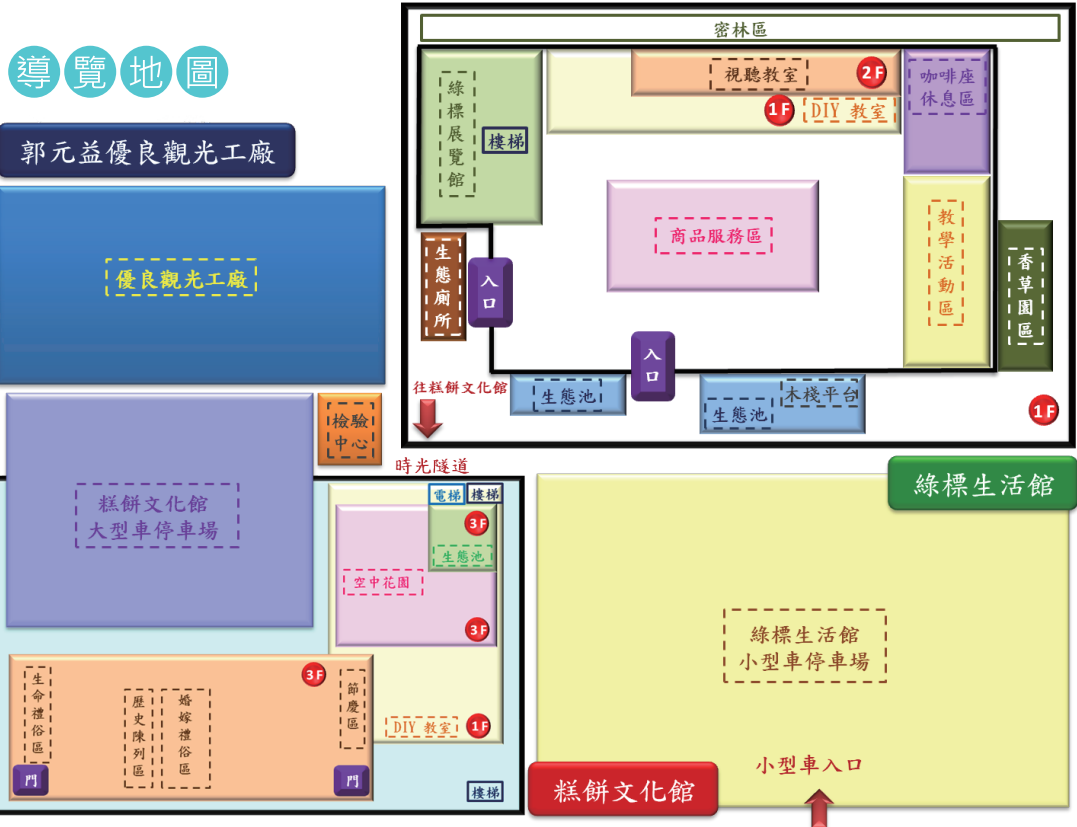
導覽地圖

郭元益優良觀光工廠

優良觀光工廠

檢驗中心

糕餅文化館大型車停車場

密林區

綠標展覽館

樓梯

視聽教室 2F

1F DIY 教室

咖啡座休息區

商品服務區

生態廁所

入口

入口

教學活動區

香草園區

生態池

木棧平台

生態池

1F

往糕餅文化館

時光隧道

電梯 樓梯

3F

生態池

空中花園

3F

3F

生命禮俗區

歷史陳列區

婚嫁禮俗區

節慶區

DIY 教室 1F

門

門

樓梯

綠標生活館

綠標生活館小型車停車場

小型車入口

糕餅文化館